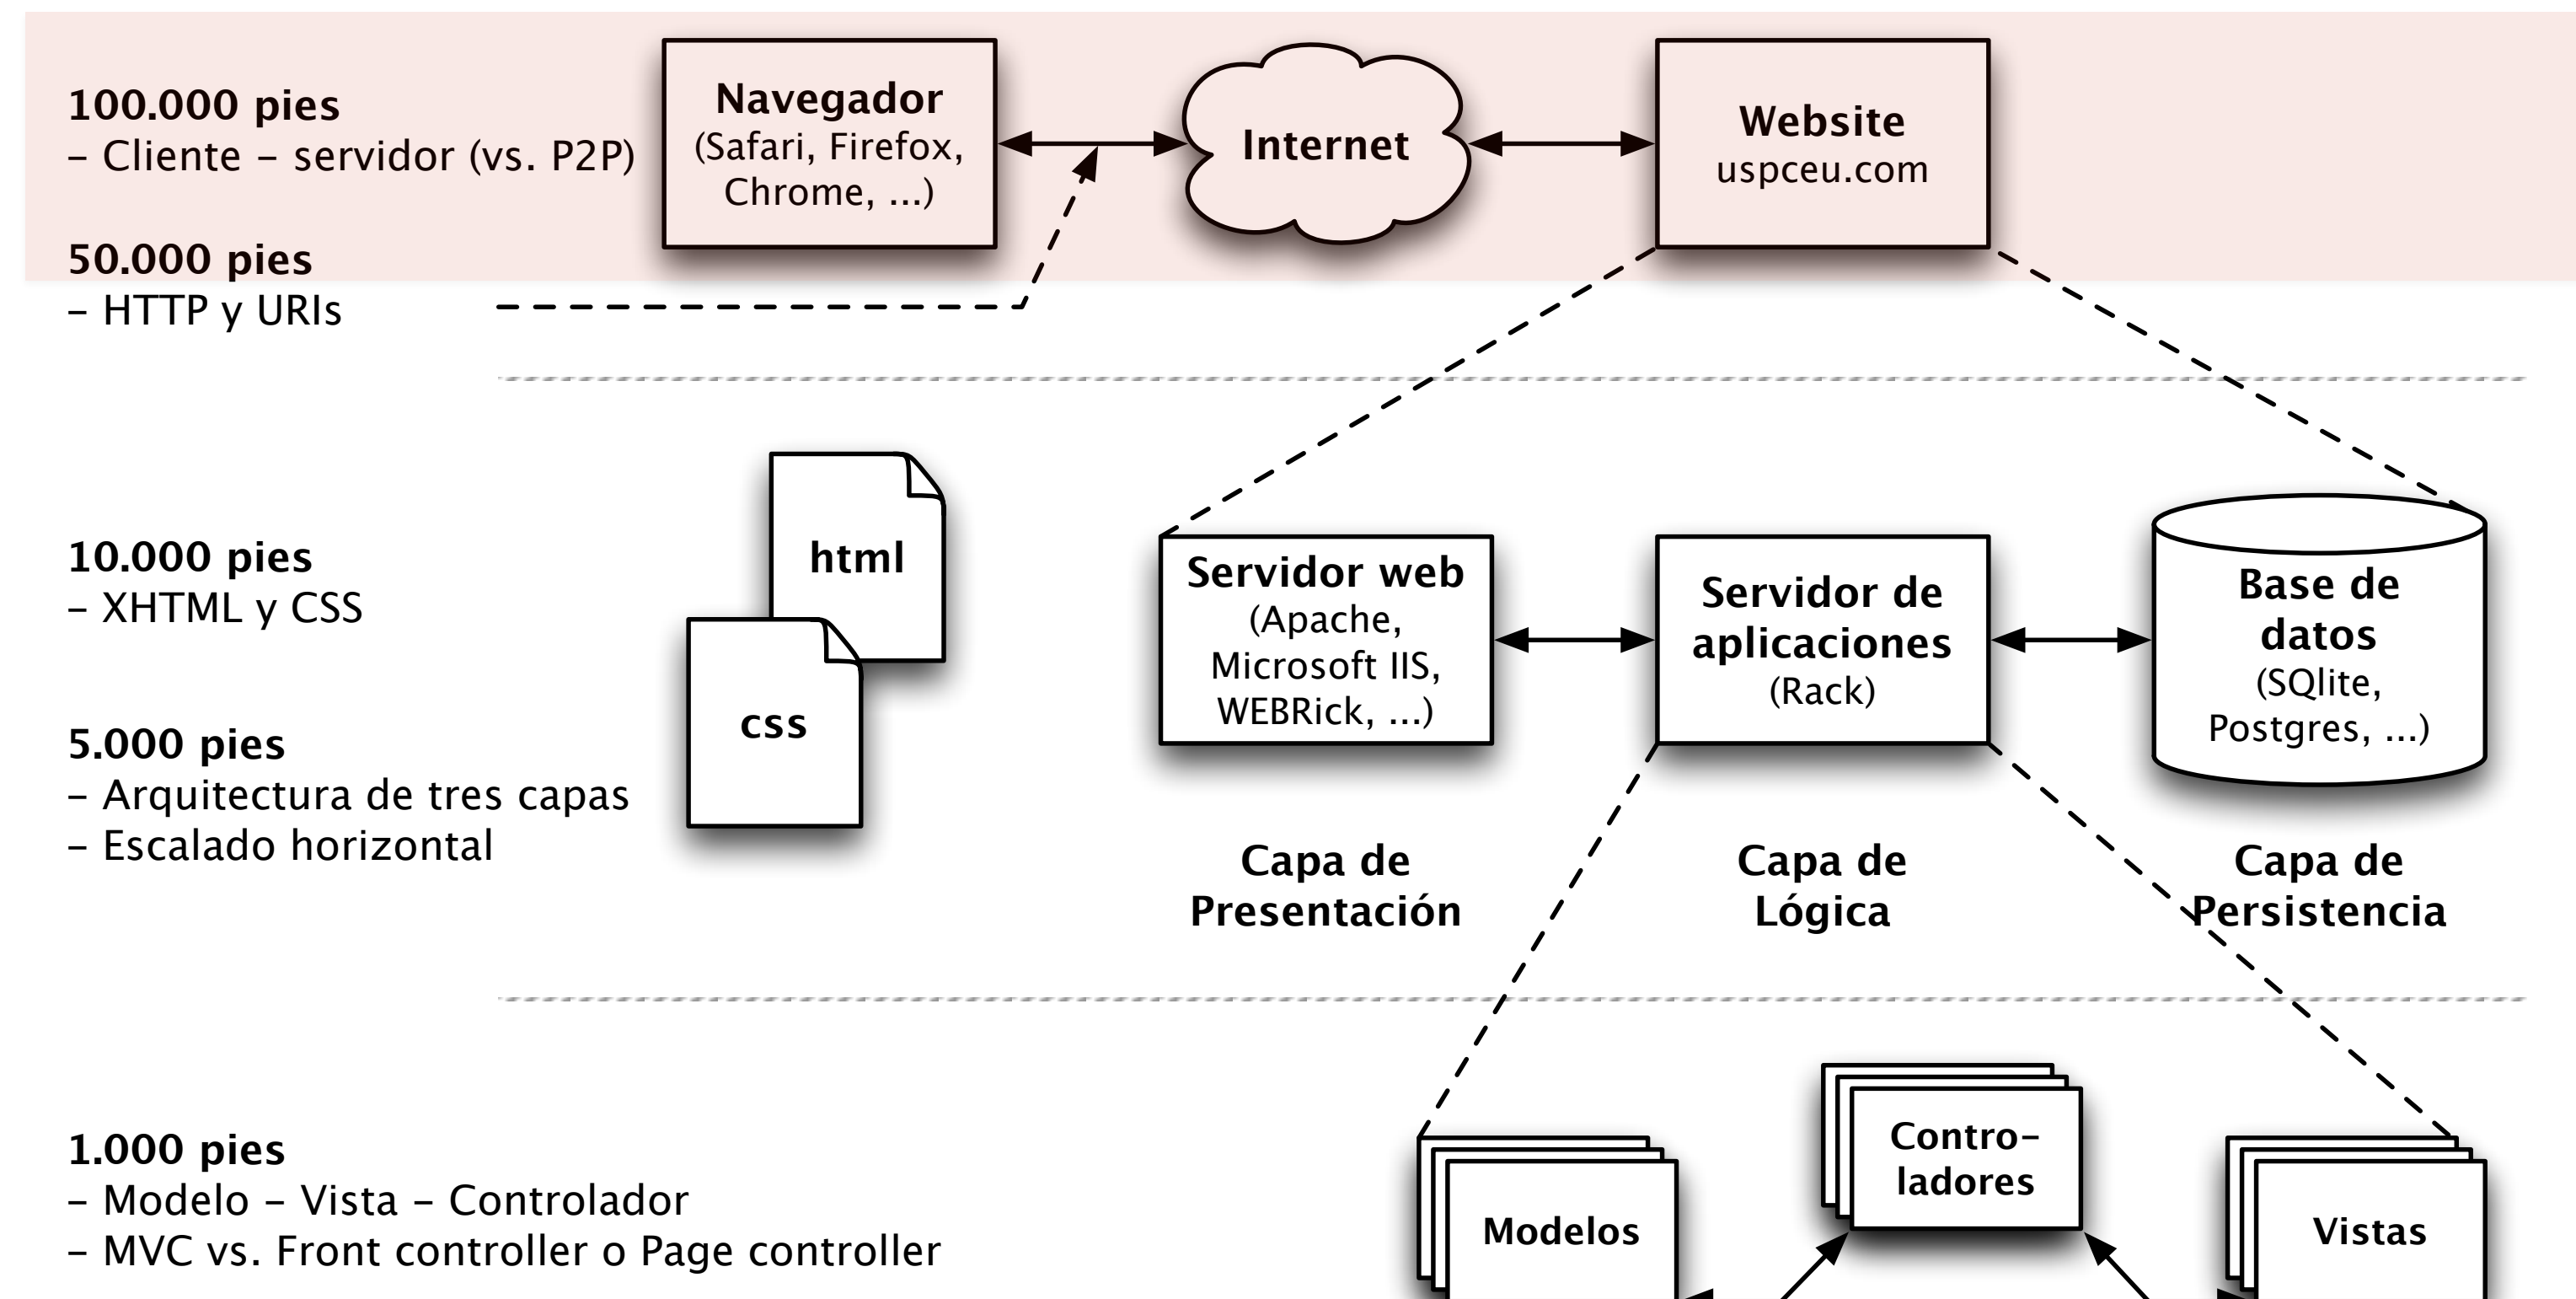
100.000 pies
– Cliente – servidor (vs. P2P)

Navegador
(Safari, Firefox, Chrome, ...)

Internet

Website
uspceu.com

50.000 pies
– HTTP y URIs

10.000 pies
– XHTML y CSS

html

css

5.000 pies
– Arquitectura de tres capas
– Escalado horizontal

Servidor web
(Apache, Microsoft IIS, WEBRick, ...)

Servidor de aplicaciones
(Rack)

Base de datos
(SQlite, Postgres, ...)

Capa de Presentación

Capa de Lógica

Capa de Persistencia

1.000 pies
– Modelo – Vista – Controlador
– MVC vs. Front controller o Page controller

Modelos

Contro-ladores

Vistas